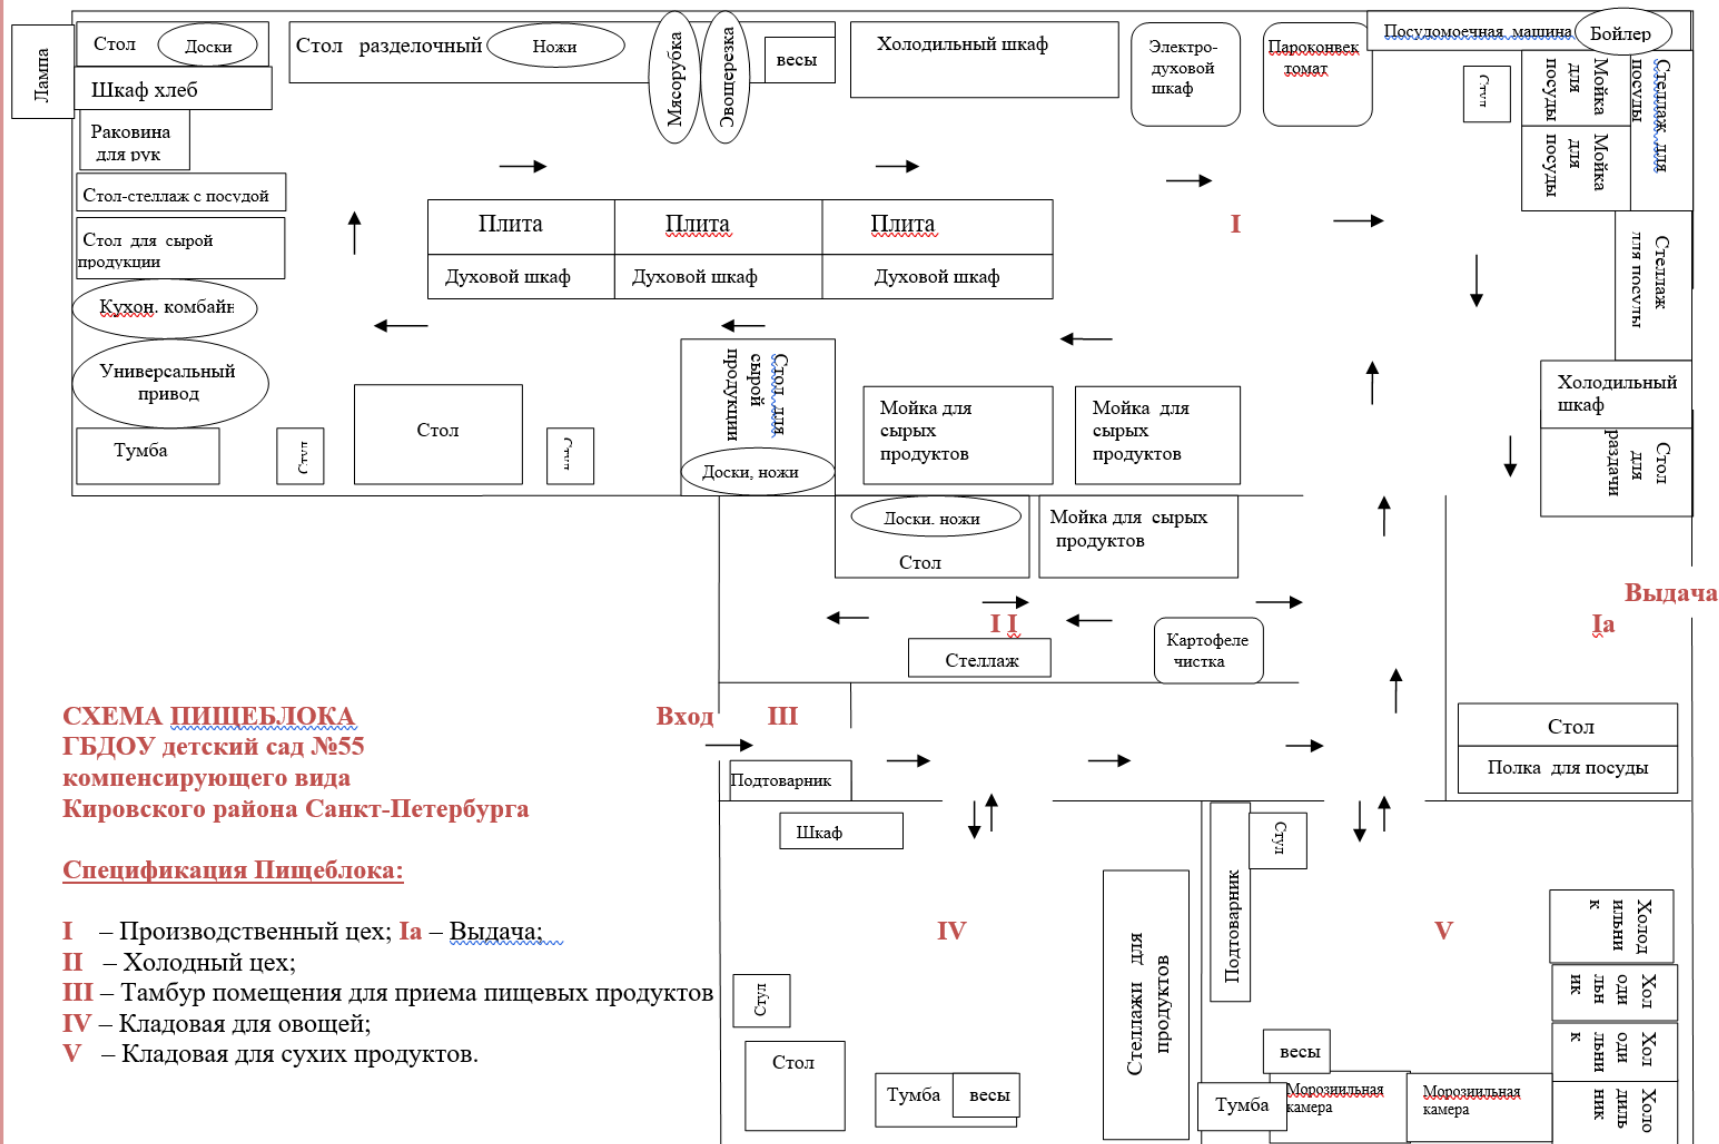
Лампа

Стол Доски

Шкаф хлеб

Раковина для рук

Стол-стеллаж с посудой

Стол для сырой продукции

Кухон. комбайн

Универсальный привод

Тумба

Стул

Стол разделочный Ножи

Мясорубка

Овощерезка

весы

Холодильный шкаф

Электро-духовой шкаф

Пароконвек томат

Посудомоечная машина Бойлер

Стул

Мойка для посуды

Мойка для посуды

Стеллаж для посуды

I

Плита | Плита | Плита

Духовой шкаф | Духовой шкаф | Духовой шкаф

Стеллаж для посуды

Стол

Стул

Стол для сырой продукции

Доски, ножи

Мойка для сырых продуктов

Мойка для сырых продуктов

Холодильный шкаф

Стол для раздачи

Доски, ножи

Стол

Мойка для сырых продуктов

Выдача

Iа

I I

Стеллаж

Картофеле чистка

СХЕМА ПИЩЕБЛОКА
ГБДОУ детский сад №55
компенсирующего вида
Кировского района Санкт-Петербурга

Вход III

Подтоварник

Шкаф

Стол

Полка для посуды

Спецификация Пищеблока:

I – Производственный цех; Iа – Выдача;
II – Холодный цех;
III – Тамбур помещения для приема пищевых продуктов
IV – Кладовая для овощей;
V – Кладовая для сухих продуктов.

IV

Стеллажи для продуктов

Подтоварник

Стул

V

Холодильник

Холодильник

Холодильник

Холодильник

Стул

Стол

Тумба весы

весы

Тумба

Морозильная камера

Морозильная камера